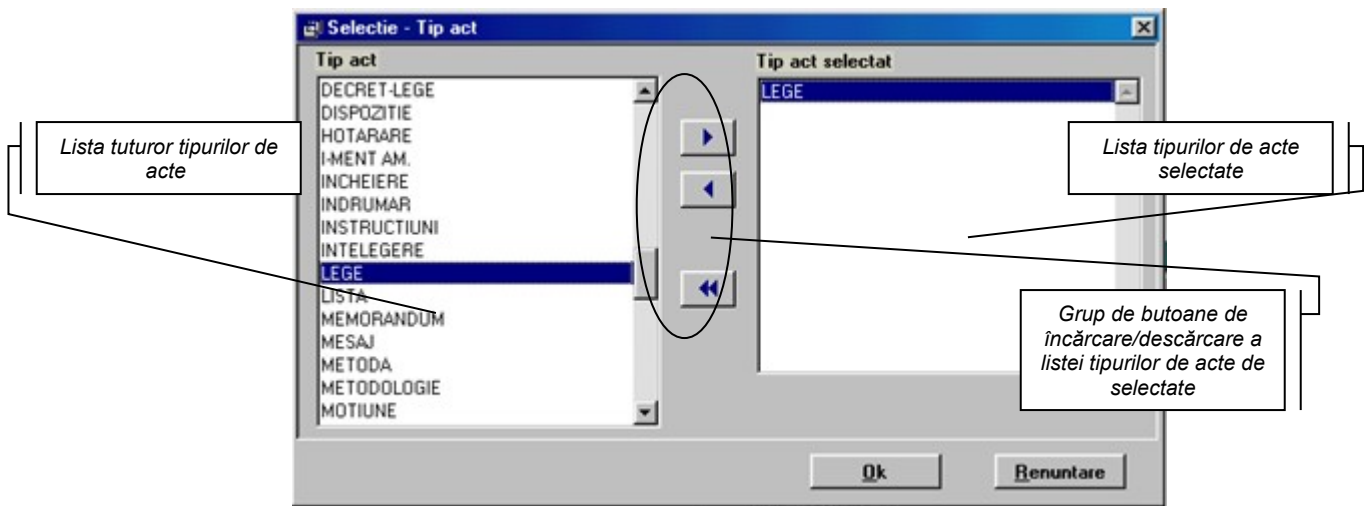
Selectie - Tip act

Tip act

DECRET-LEGE
DISPOZITIE
HOTARARE
I-MENT AM.
INCHEIERE
INDRUMAR
INSTRUCTIUNI
INTELEGERE
LEGE
LISTA
MEMORANDUM
MESAJ
METODA
METODOLOGIE
MOTIUNE

Tip act selectat

LEGE

Lista tuturor tipurilor de acte

Lista tipurilor de acte selectate

Grup de butoane de încărcare/descărcare a listei tipurilor de acte de selectate

Ok

Renuntare